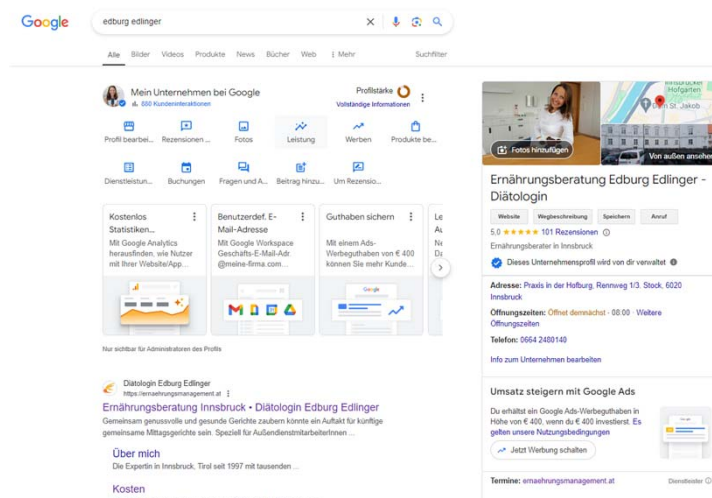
Google

edburg edlinger

Alle Bilder Videos Produkte News Bücher Web ⋮ Mehr Suchfilter

Mein Unternehmen bei Google
650 Kundeninteraktionen

Profilstärke
Vollständige Informationen

Profil bearbei... Rezensionen ... Fotos Leistung Werben Produkte be...

Dienstleistun... Buchungen Fragen und A... Beitrag hinzu... Um Rezensio...

Kostenlos Statistiken...
Mit Google Analytics herausfinden, wie Nutzer mit Ihrer Website/App...

Benutzerdef. E-Mail-Adresse
Mit Google Workspace Geschäfts-E-Mail-Adr @meine-firma.com...

Guthaben sichern
Mit einem Ads-Werbeguthaben von € 400 können Sie mehr Kunde...

Le
Au
Ne
Da

Nur sichtbar für Administratoren des Profils

Diätologin Edburg Edlinger
https://ernaehrungsmanagement.at ⋮
Ernährungsberatung Innsbruck • Diätologin Edburg Edlinger
Gemeinsam genussvolle und gesunde Gerichte zaubern könnte ein Auftakt für künftige gemeinsame Mittagsgerichte sein. Speziell für AußendienstmitarbeiterInnen ...

Über mich
Die Expertin in Innsbruck, Tirol seit 1997 mit tausenden ...

Kosten

Fotos hinzufügen
Innsbrucker Hofgarten
St. Jakob
Von außen ansehen

Ernährungsberatung Edburg Edlinger - Diätologin

Website Wegbeschreibung Speichern Anruf

5,0 ★★★★★ 101 Rezensionen
Ernährungsberater in Innsbruck

Dieses Unternehmensprofil wird von dir verwaltet

Adresse: Praxis in der Hofburg, Rennweg 1/3. Stock, 6020 Innsbruck

Öffnungszeiten: Öffnet demnächst · 08:00 · Weitere Öffnungszeiten

Telefon: 0664 2480140

Info zum Unternehmen bearbeiten

Umsatz steigern mit Google Ads

Du erhältst ein Google Ads-Werbeguthaben in Höhe von € 400, wenn du € 400 investierst. Es gelten unsere Nutzungsbedingungen

Jetzt Werbung schalten

Termine: ernaehrungsmanagement.at

Dienstleister